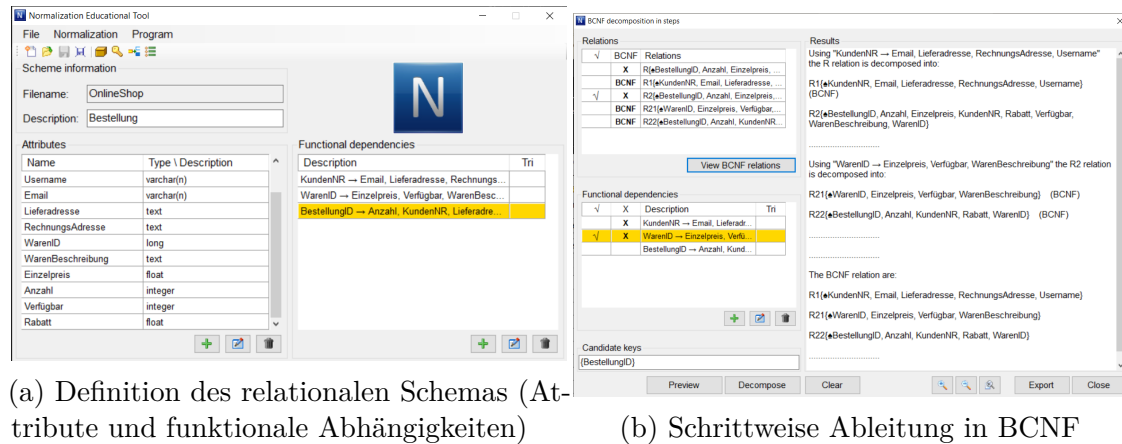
N Normalization Educational Tool

File Normalization Program

Scheme information

Filename: OnlineShop

Description: Bestellung

Attributes

| Name | Type \ Description |
|---|---|
| Username | varchar(n) |
| Email | varchar(n) |
| Lieferadresse | text |
| RechnungsAdresse | text |
| WarenID | long |
| WarenBeschreibung | text |
| Einzelpreis | float |
| Anzahl | integer |
| Verfügbar | integer |
| Rabatt | float |

Functional dependencies

| Description | Tri |
|---|---|
| KundenNR → Email, Lieferadresse, Rechnungs... | |
| WarenID → Einzelpreis, Verfügbar, WarenBesc... | |
| BestellungID → Anzahl, KundenNR, Lieferadre... | |

N BCNF decomposition in steps

Relations

| √ | BCNF | Relations |
|---|---|---|
| | X | R{●BestellungID, Anzahl, Einzelpreis, ... |
| | BCNF | R1{●KundenNR, Email, Lieferadresse, ... |
| √ | X | R2{●BestellungID, Anzahl, Einzelpreis,... |
| | BCNF | R21{●WarenID, Einzelpreis, Verfügbar,... |
| | BCNF | R22{●BestellungID, Anzahl, KundenNR... |

View BCNF relations

Functional dependencies

| √ | X | Description | Tri |
|---|---|---|---|
| | X | KundenNR → Email, Lieferadr... | |
| √ | X | WarenID → Einzelpreis, Verfü... | |
| | | BestellungID → Anzahl, Kund... | |

Candidate keys

{BestellungID}

Results

Using "KundenNR → Email, Lieferadresse, RechnungsAdresse, Username" the R relation is decomposed into:

R1{●KundenNR, Email, Lieferadresse, RechnungsAdresse, Username} (BCNF)

R2{●BestellungID, Anzahl, Einzelpreis, KundenNR, Rabatt, Verfügbar, WarenBeschreibung, WarenID}

...............................

Using "WarenID → Einzelpreis, Verfügbar, WarenBeschreibung" the R2 relation is decomposed into:

R21{●WarenID, Einzelpreis, Verfügbar, WarenBeschreibung} (BCNF)

R22{●BestellungID, Anzahl, KundenNR, Rabatt, WarenID} (BCNF)

...............................

The BCNF relation are:

R1{●KundenNR, Email, Lieferadresse, RechnungsAdresse, Username}

R21{●WarenID, Einzelpreis, Verfügbar, WarenBeschreibung}

R22{●BestellungID, Anzahl, KundenNR, Rabatt, WarenID}

...............................

Preview Decompose Clear Export Close

(a) Definition des relationalen Schemas (Attribute und funktionale Abhängigkeiten)

(b) Schrittweise Ableitung in BCNF